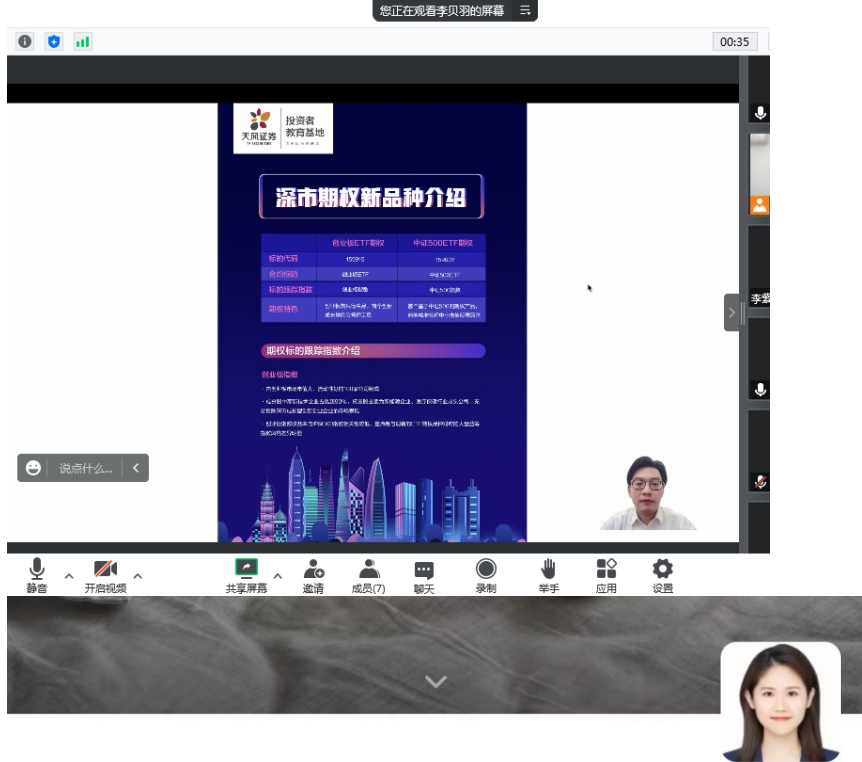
您正在观看李贝羽的屏幕

00:35

天风证券
投资者教育基地

深市期权新品种介绍

|  | 创业板ETF期权 | 中证500ETF期权 |
|---|---|---|
| 标的代码 | 159915 | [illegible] |
| 合约标的 | 创业板ETF | 中证500ETF |
| 标的跟踪指数 | 创业板指数 | 中证500指数 |
| 期权特色 | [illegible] | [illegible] |

期权标的跟踪指数介绍

创业板指数

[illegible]

李爱

说点什么...

静音
开启视频
共享屏幕
邀请
成员(7)
聊天
录制
举手
应用
设置